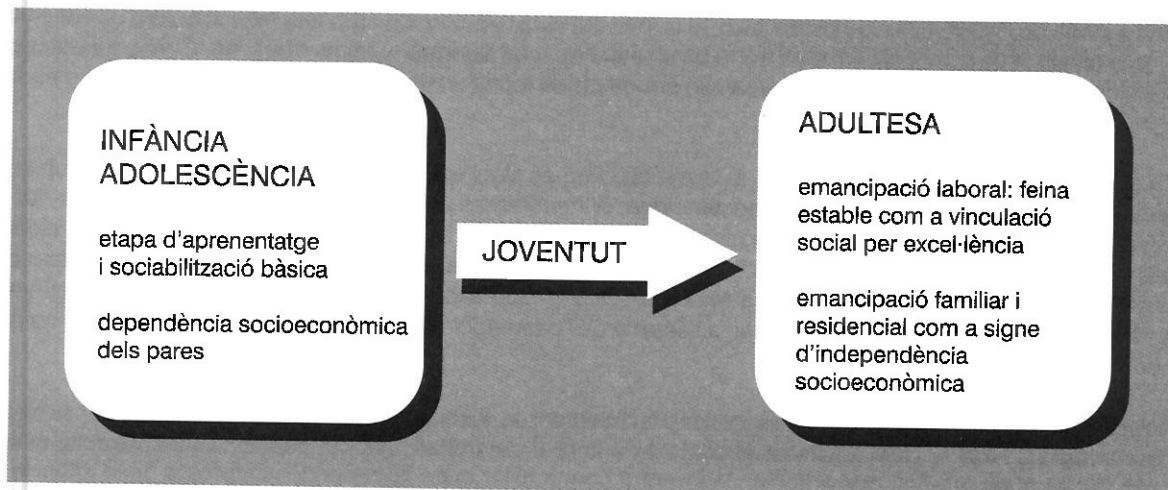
INFÀNCIA
ADOLESCÈNCIA

etapa d'aprenentatge i sociabilització bàsica

dependència socioeconòmica dels pares

JOVENTUT

ADULTESA

emancipació laboral: feina estable com a vinculació social per excel·lència

emancipació familiar i residencial com a signe d'independència socioeconòmica